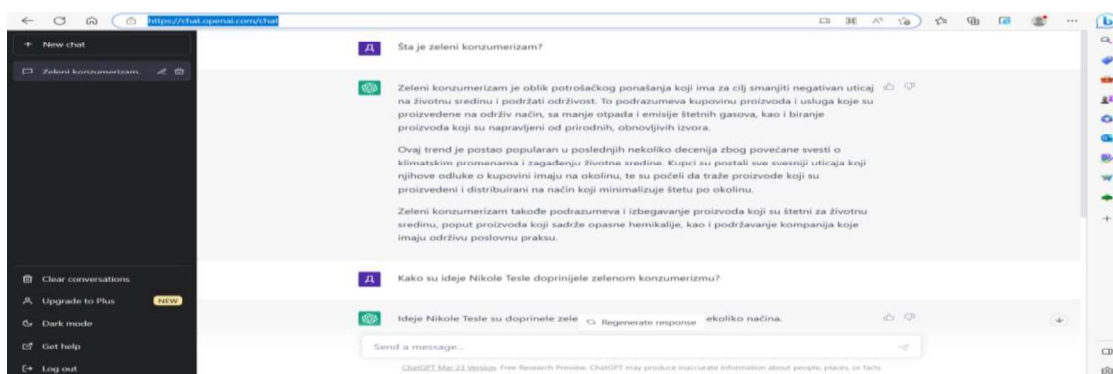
https://chat.openai.com/chat

+ New chat

Zeleni konzumerizam

Clear conversations

Upgrade to Plus NEW

Dark mode

Get help

Log out

Šta je zeleni konzumerizam?

Zeleni konzumerizam je oblik potrošačkog ponašanja koji ima za cilj smanjiti negativan uticaj na životnu sredinu i podržati održivost. To podrazumeva kupovinu proizvoda i usluga koje su proizvedene na održiv način, sa manje otpada i emisije štetnih gasova, kao i biranje proizvoda koji su napravljeni od prirodnih, obnovljivih izvora.

Ovaj trend je postao popularan u poslednjih nekoliko decenija zbog povećane svesti o klimatskim promenama i zagađenju životne sredine. Kupci su postali sve svesniji uticaja koji njihove odluke o kupovini imaju na okolinu, te su počeli da traže proizvode koji su proizvedeni i distribuirani na način koji minimalizuje štetu po okolinu.

Zeleni konzumerizam takođe podrazumeva i izbegavanje proizvoda koji su štetni za životnu sredinu, poput proizvoda koji sadrže opasne hemikalije, kao i podržavanje kompanija koje imaju održivu poslovnu praksu.

Kako su ideje Nikole Tesle doprinijele zelenom konzumerizmu?

Ideje Nikole Tesle su doprinele zele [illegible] ekoliko načina.

Regenerate response

Send a message...

ChatGPT Mar 23 Version. Free Research Preview. ChatGPT may produce inaccurate information about people, places, or facts